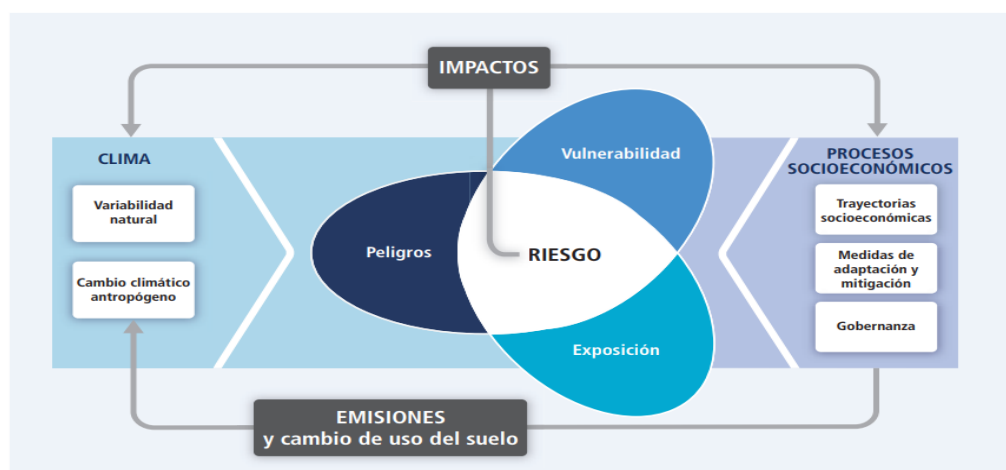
IMPACTOS

CLIMA

Variabilidad natural

Cambio climático antropógeno

Vulnerabilidad

Peligros

RIESGO

Exposición

PROCESOS SOCIOECONÓMICOS

Trayectorias socioeconómicas

Medidas de adaptación y mitigación

Gobernanza

EMISIONES
y cambio de uso del suelo